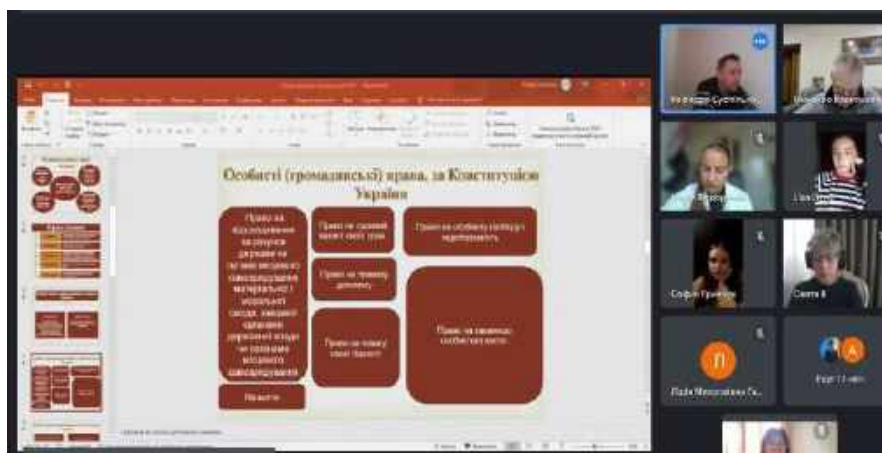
Особисті (громадянські) права, за Конституцією України

Право на відшкодування за рахунок держави чи органів місцевого самоврядування матеріальної і моральної шкоди, завданої незаконними рішеннями, діями чи бездіяльністю органів державної влади чи органів місцевого самоврядування

Право на недоторканність житла

Право на таємницю листування

Право на вільне пересування

Право на свободу думки і слова

Право на повагу до гідності

Право на свободу особистої недоторканності

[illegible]

Кафедра Суспільн...

Софія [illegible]

Світа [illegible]

Лідія Миколаївна Г...

П

А